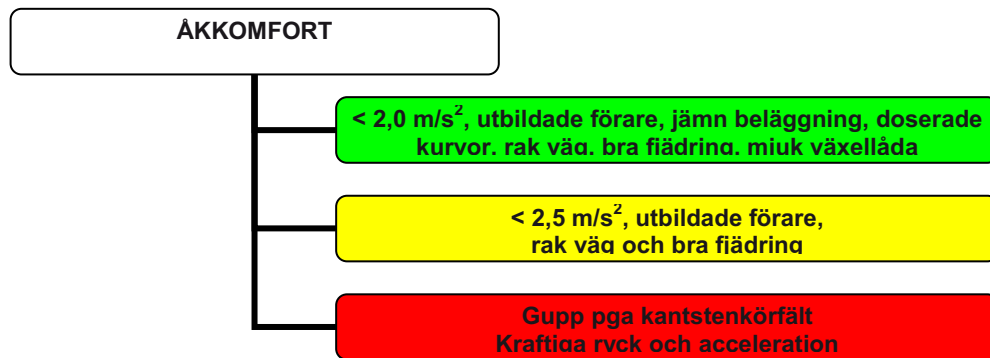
ÅKKOMFORT

< 2,0 m/s$^2$, utbildade förare, jämn beläggning, doserade kurvor, rak väg, bra fjädring, mjuk växellåda

< 2,5 m/s$^2$, utbildade förare, rak väg och bra fjädring

Gupp pga kantstenkörfält
Kraftiga ryck och acceleration